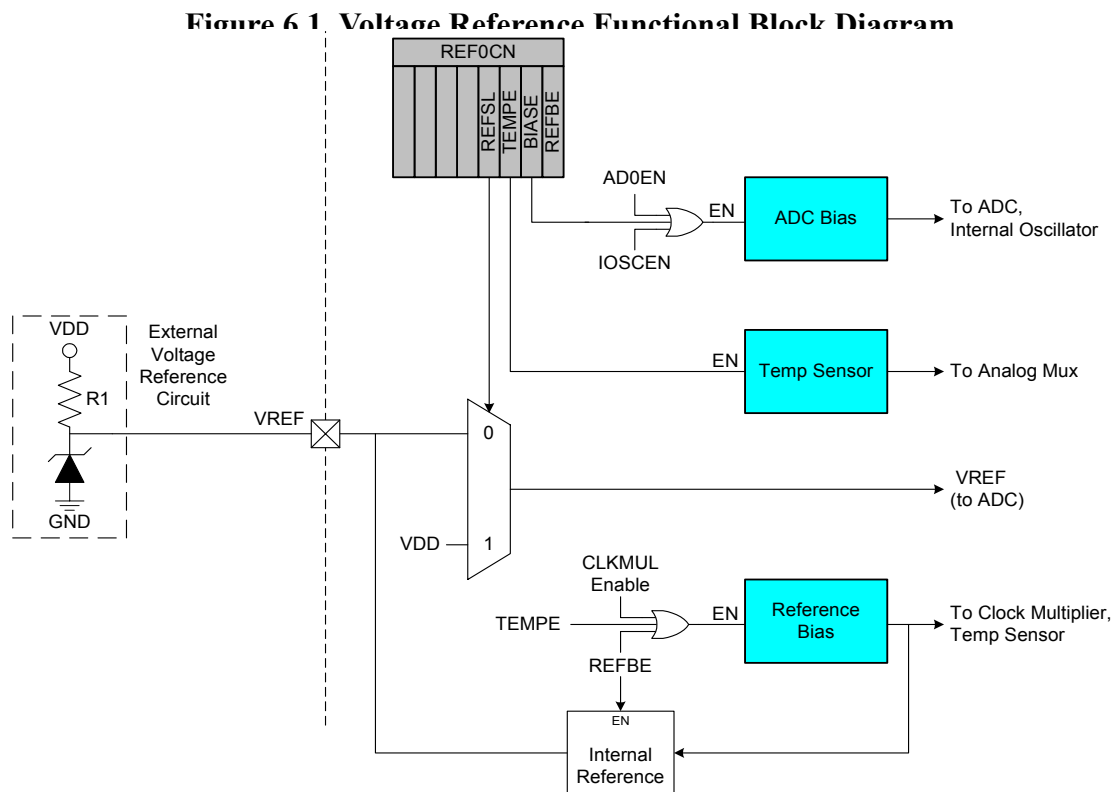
Figure 6.1. Voltage Reference Functional Block Diagram

REF0CN

REFSL
TEMPE
BIASE
REFBE

AD0EN

EN

ADC Bias

To ADC, Internal Oscillator

IOSCEN

VDD

External Voltage Reference Circuit

R1

EN

Temp Sensor

To Analog Mux

VREF

0

GND

VREF (to ADC)

VDD

1

CLKMUL Enable

TEMPE

EN

Reference Bias

To Clock Multiplier, Temp Sensor

REFBE

EN

Internal Reference